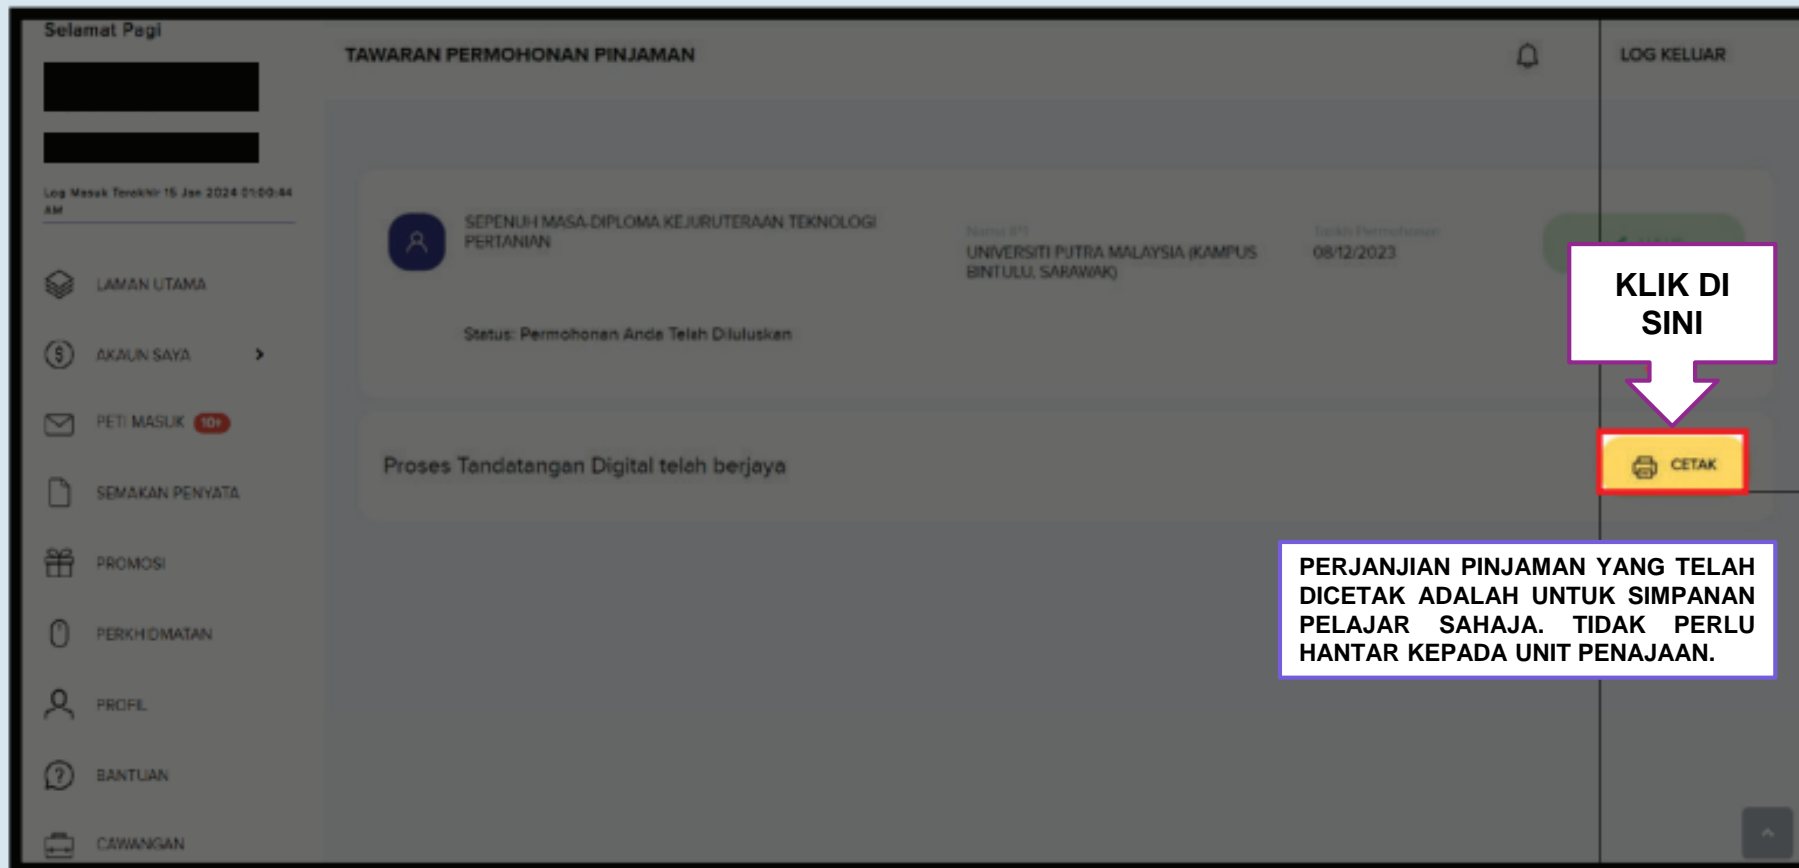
Selamat Pagi

Log Masuk Terakhir 15 Jan 2024 01:00:44 AM

LAMAN UTAMA

AKAUN SAYA

PETI MASUK 10+

SEMAKAN PENYATA

PROMOSI

PERKHIDMATAN

PROFIL

BANTUAN

CAWANGAN

TAWARAN PERMOHONAN PINJAMAN

LOG KELUAR

SEPENUH MASA-DIPLOMA KEJURUTERAAN TEKNOLOGI PERTANIAN

Nama IPT
UNIVERSITI PUTRA MALAYSIA (KAMPUS BINTULU, SARAWAK)

Tarikh Permohonan
08/12/2023

Status: Permohonan Anda Telah Diluluskan

Proses Tandatangan Digital telah berjaya

KLIK DI SINI

CETAK

PERJANJIAN PINJAMAN YANG TELAH DICETAK ADALAH UNTUK SIMPANAN PELAJAR SAHAJA. TIDAK PERLU HANTAR KEPADA UNIT PENAJAAN.